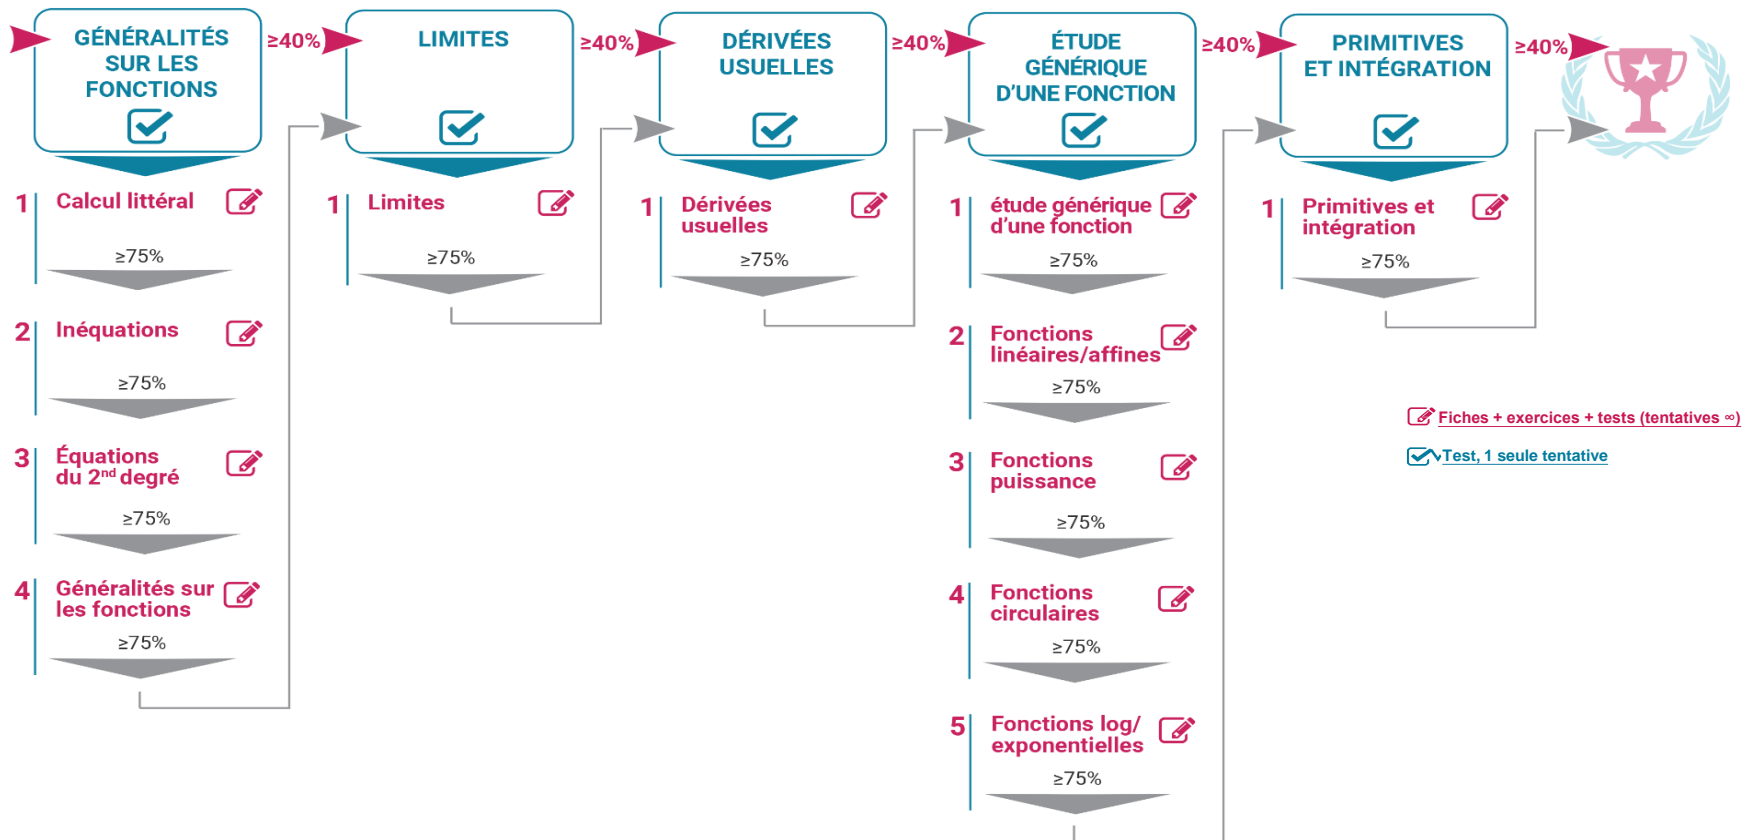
GÉNÉRALITÉS SUR LES FONCTIONS

≥40%

LIMITES

≥40%

DÉRIVÉES USUELLES

≥40%

ÉTUDE GÉNÉRIQUE D'UNE FONCTION

≥40%

PRIMITIVES ET INTÉGRATION

≥40%

1 Calcul littéral
≥75%

2 Inéquations
≥75%

3 Équations du 2$^{nd}$ degré
≥75%

4 Généralités sur les fonctions
≥75%

1 Limites
≥75%

1 Dérivées usuelles
≥75%

1 étude générique d'une fonction
≥75%

2 Fonctions linéaires/affines
≥75%

3 Fonctions puissance
≥75%

4 Fonctions circulaires
≥75%

5 Fonctions log/exponentielles
≥75%

1 Primitives et intégration
≥75%

Fiches + exercices + tests (tentatives ∞)

Test, 1 seule tentative